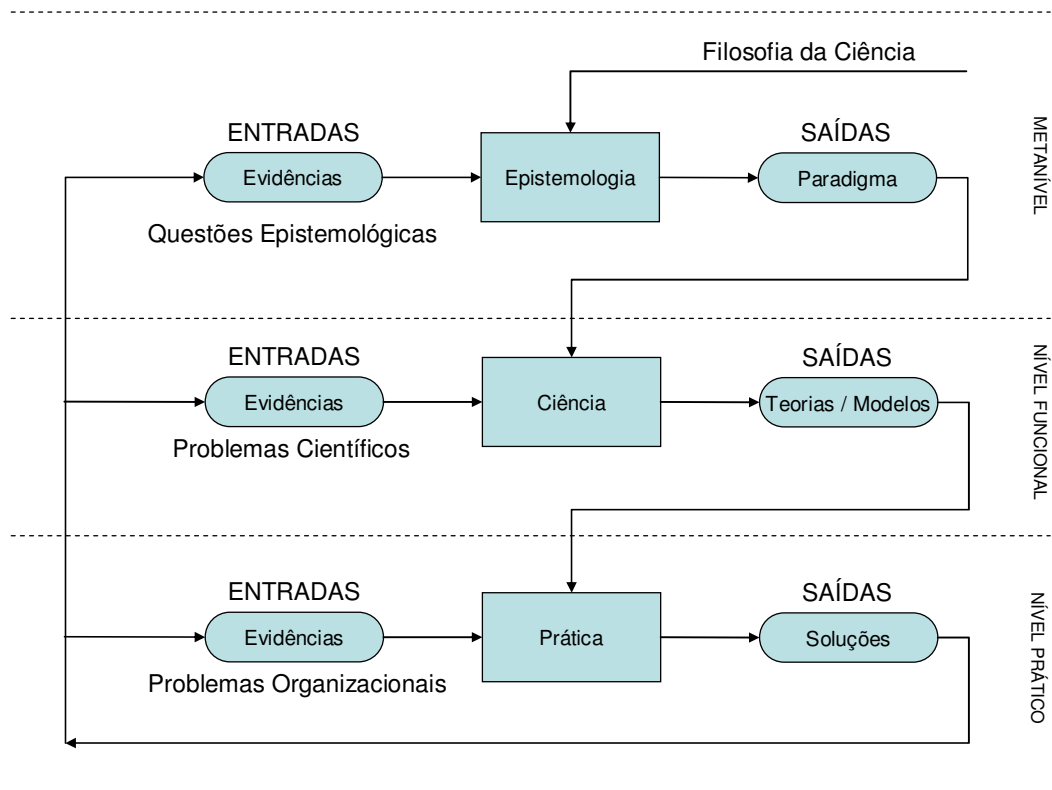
Filosofia da Ciência

ENTRADAS
Evidências
Questões Epistemológicas
Epistemologia
SAÍDAS
Paradigma
METANÍVEL

ENTRADAS
Evidências
Problemas Científicos
Ciência
SAÍDAS
Teorias / Modelos
NÍVEL FUNCIONAL

ENTRADAS
Evidências
Problemas Organizacionais
Prática
SAÍDAS
Soluções
NÍVEL PRÁTICO